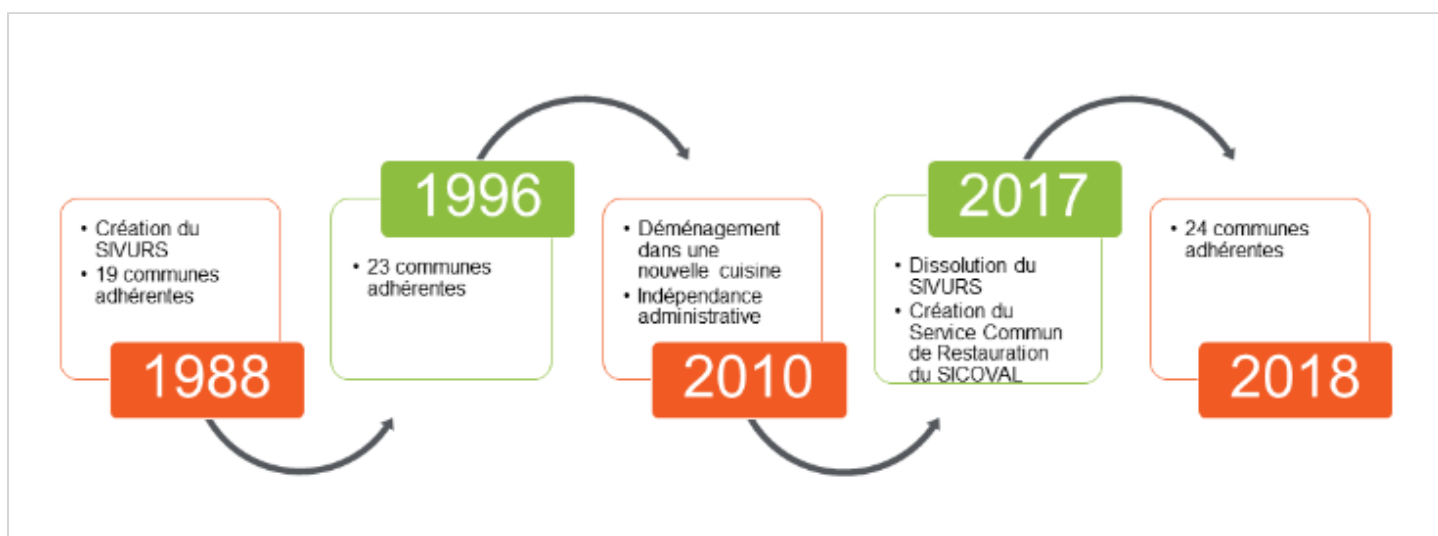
• Création du SIVURS
• 19 communes adhérentes

1988

1996

• 23 communes adhérentes

• Déménagement dans une nouvelle cuisine
• Indépendance administrative

2010

2017

• Dissolution du SIVURS
• Création du Service Commun de Restauration du SICOVAL

• 24 communes adhérentes

2018